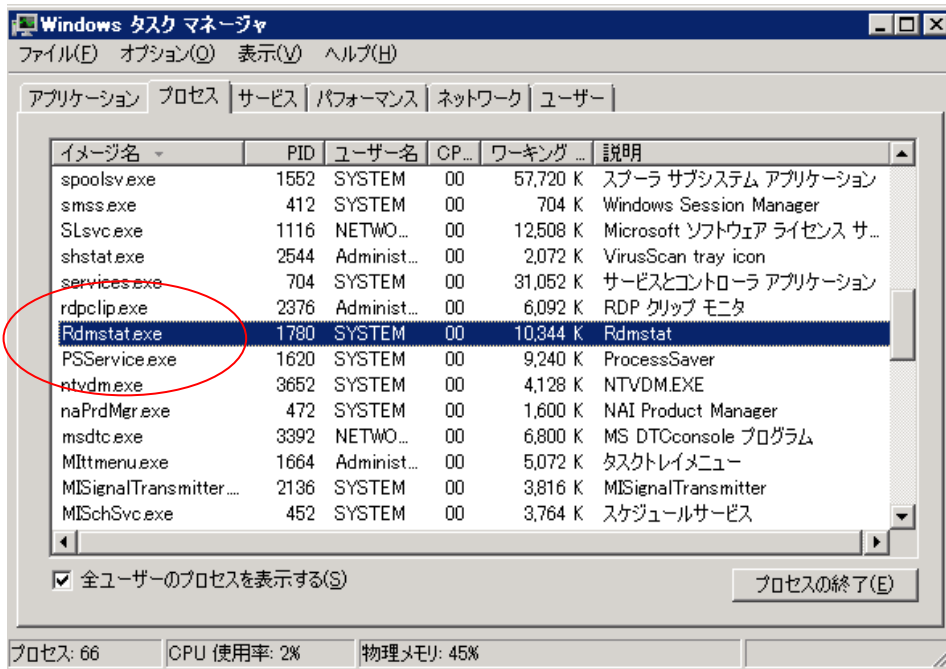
Windows タスク マネージャ

ファイル(F) オプション(O) 表示(V) ヘルプ(H)

アプリケーション | プロセス | サービス | パフォーマンス | ネットワーク | ユーザー

| イメージ名 | PID | ユーザー名 | CP... | ワーキング ... | 説明 |
|---|---|---|---|---|---|
| spoolsv.exe | 1552 | SYSTEM | 00 | 57,720 K | スプーラ サブシステム アプリケーション |
| smss.exe | 412 | SYSTEM | 00 | 704 K | Windows Session Manager |
| SLsvc.exe | 1116 | NETWO... | 00 | 12,508 K | Microsoft ソフトウェア ライセンス サ... |
| shstat.exe | 2544 | Administ... | 00 | 2,072 K | VirusScan tray icon |
| services.exe | 704 | SYSTEM | 00 | 31,052 K | サービスとコントローラ アプリケーション |
| rdpclip.exe | 2376 | Administ... | 00 | 6,092 K | RDP クリップ モニタ |
| Rdmstat.exe | 1780 | SYSTEM | 00 | 10,344 K | Rdmstat |
| PSService.exe | 1620 | SYSTEM | 00 | 9,240 K | ProcessSaver |
| ntvdm.exe | 3652 | SYSTEM | 00 | 4,128 K | NTVDM.EXE |
| naPrdMgr.exe | 472 | SYSTEM | 00 | 1,600 K | NAI Product Manager |
| msdtc.exe | 3392 | NETWO... | 00 | 6,800 K | MS DTCconsole プログラム |
| MIttmenu.exe | 1664 | Administ... | 00 | 5,072 K | タスクトレイメニュー |
| MISignalTransmitter.... | 2136 | SYSTEM | 00 | 3,816 K | MISignalTransmitter |
| MISchSvc.exe | 452 | SYSTEM | 00 | 3,764 K | スケジュールサービス |

全ユーザーのプロセスを表示する(S)

プロセスの終了(E)

プロセス: 66 | CPU 使用率: 2% | 物理メモリ: 45%